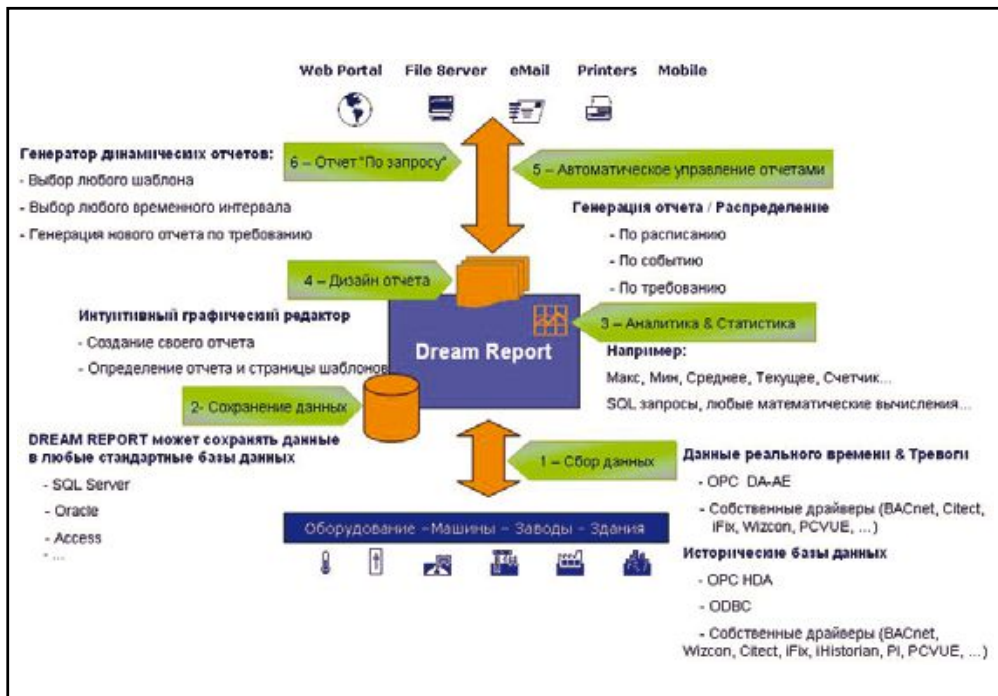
Web Portal File Server eMail Printers Mobile

Генератор динамических отчетов:
- Выбор любого шаблона
- Выбор любого временного интервала
- Генерация нового отчета по требованию

6 – Отчет "По запросу"

5 – Автоматическое управление отчетами

Генерация отчета / Распределение
- По расписанию
- По событию
- По требованию

4 – Дизайн отчета

Интуитивный графический редактор
- Создание своего отчета
- Определение отчета и страницы шаблонов

Dream Report

3 – Аналитика & Статистика

Например:
Макс, Мин, Среднее, Текущее, Счетчик...
SQL запросы, любые математические вычисления...

2- Сохранение данных

DREAM REPORT может сохранять данные в любые стандартные базы данных
- SQL Server
- Oracle
- Access
- ...

1 – Сбор данных

Данные реального времени & Тревоги
- OPC DA-AE
- Собственные драйверы (BACnet, Citect, iFix, Wizcon, PCVUE, ...)

Оборудование – Машины – Заводы – Здания

Исторические базы данных
- OPC HDA
- ODBC
- Собственные драйверы (BACnet, Wizcon, Citect, iFix, iHistorian, PI, PCVUE, ...)